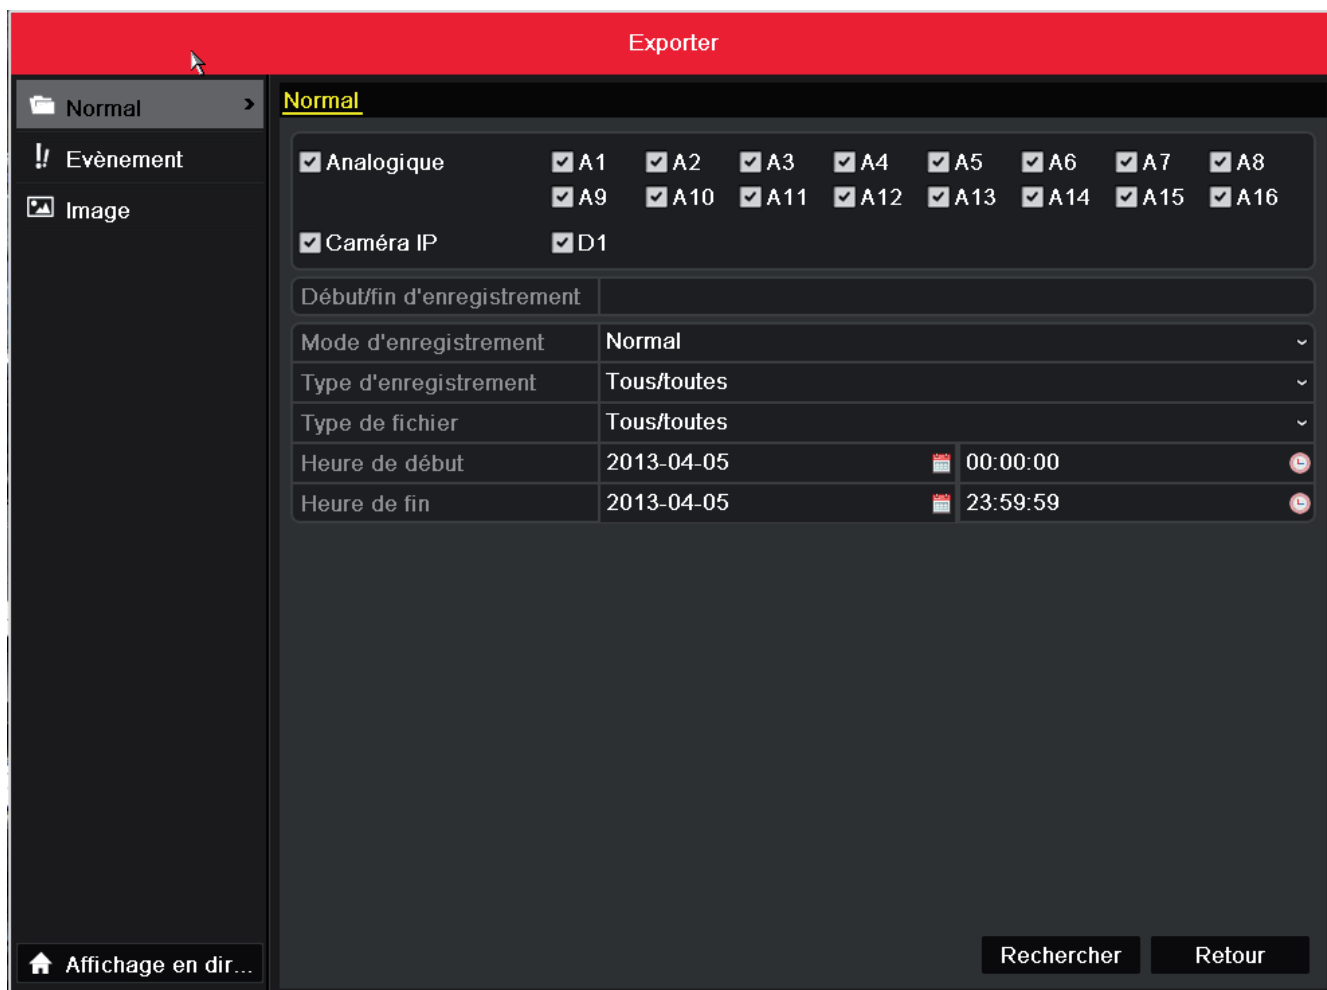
Exporter

Normal
Evènement
Image

Normal

Analogique A1 A2 A3 A4 A5 A6 A7 A8
A9 A10 A11 A12 A13 A14 A15 A16

Caméra IP D1

Début/fin d'enregistrement

| Mode d'enregistrement | Normal | |
|---|---|---|
| Type d'enregistrement | Tous/toutes | |
| Type de fichier | Tous/toutes | |
| Heure de début | 2013-04-05 | 00:00:00 |
| Heure de fin | 2013-04-05 | 23:59:59 |

Affichage en dir...

Rechercher
Retour